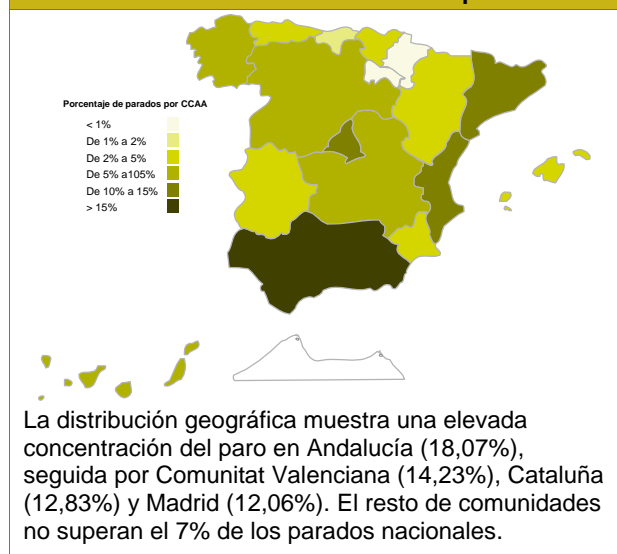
Porcentaje de parados por CCAA

< 1%
De 1% a 2%
De 2% a 5%
De 5% a105%
De 10% a 15%
> 15%

La distribución geográfica muestra una elevada concentración del paro en Andalucía (18,07%), seguida por Comunitat Valenciana (14,23%), Cataluña (12,83%) y Madrid (12,06%). El resto de comunidades no superan el 7% de los parados nacionales.